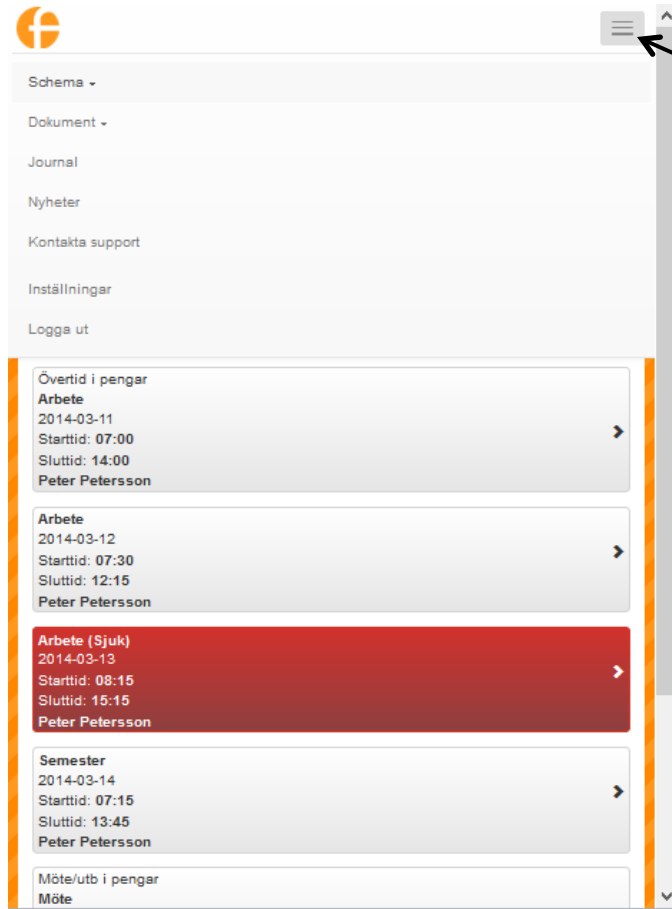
Schema

Dokument

Journal

Nyheter

Kontakta support

Inställningar

Logga ut

Övertid i pengar
Arbete
2014-03-11
Starttid: 07:00
Sluttid: 14:00
Peter Petersson

Arbete
2014-03-12
Starttid: 07:30
Sluttid: 12:15
Peter Petersson

Arbete (Sjuk)
2014-03-13
Starttid: 08:15
Sluttid: 15:15
Peter Petersson

Semester
2014-03-14
Starttid: 07:15
Sluttid: 13:45
Peter Petersson

Möte/utb i pengar
Möte